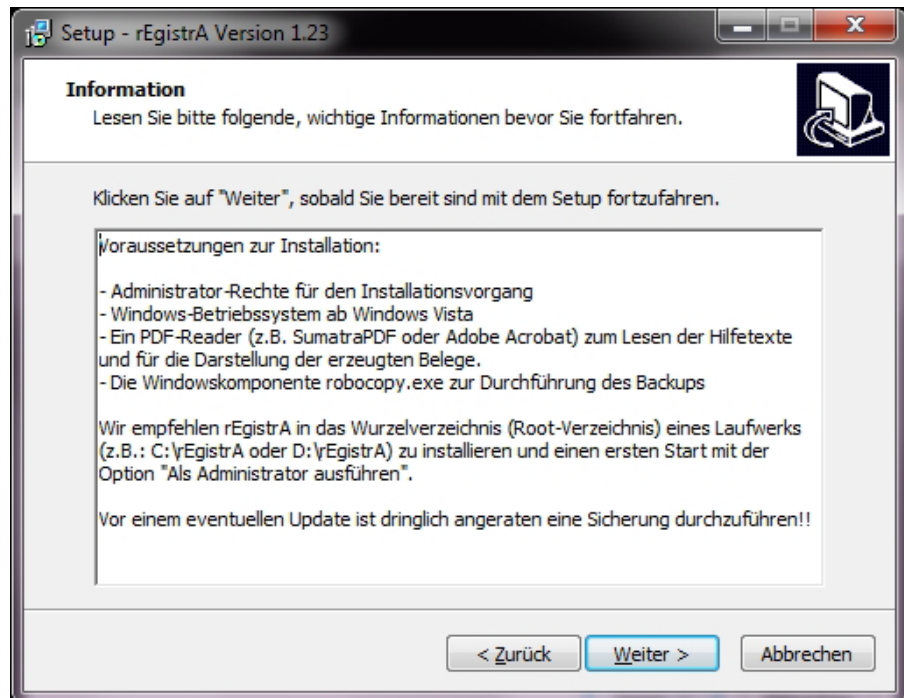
Setup - rEgistrA Version 1.23

Information
Lesen Sie bitte folgende, wichtige Informationen bevor Sie fortfahren.

Klicken Sie auf "Weiter", sobald Sie bereit sind mit dem Setup fortzufahren.

Voraussetzungen zur Installation:

- Administrator-Rechte für den Installationsvorgang
- Windows-Betriebssystem ab Windows Vista
- Ein PDF-Reader (z.B. SumatraPDF oder Adobe Acrobat) zum Lesen der Hilfetexte und für die Darstellung der erzeugten Belege.
- Die Windowskomponente robocopy.exe zur Durchführung des Backups

Wir empfehlen rEgistrA in das Wurzelverzeichnis (Root-Verzeichnis) eines Laufwerks (z.B.: C:\rEgistrA oder D:\rEgistrA) zu installieren und einen ersten Start mit der Option "Als Administrator ausführen".

Vor einem eventuellen Update ist dringlich angeraten eine Sicherung durchzuführen!!

< Zurück | Weiter > | Abbrechen